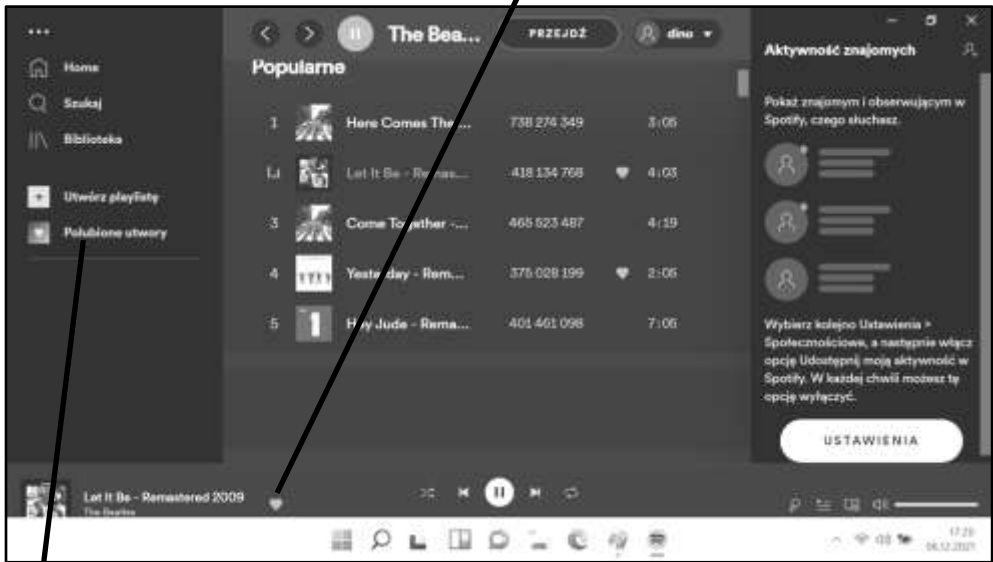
Home
Szukaj
Biblioteka
Utwórz playlistę
Polubione utwory

The Bea...
PRZEJDŹ
dino

Popularne

| | | | |
|---|---|---|---|
| 1 | Here Comes The... | 738 274 349 | 3:05 |
| | Let It Be - Remas... | 418 134 768 | 4:03 |
| 3 | Come Together -... | 465 523 487 | 4:19 |
| 4 | Yesterday - Rem... | 375 028 199 | 2:05 |
| 5 | Hey Jude - Rema... | 401 461 098 | 7:05 |

Aktywność znajomych

Pokaż znajomym i obserwującym w Spotify, czego słuchasz.

Wybierz kolejno Ustawienia > Społecznościowe, a następnie włącz opcję Udostępnij moją aktywność w Spotify. W każdej chwili możesz tę opcję wyłączyć.

USTAWIENIA

Let It Be - Remastered 2009
The Beatles

17:29
06.12.2021